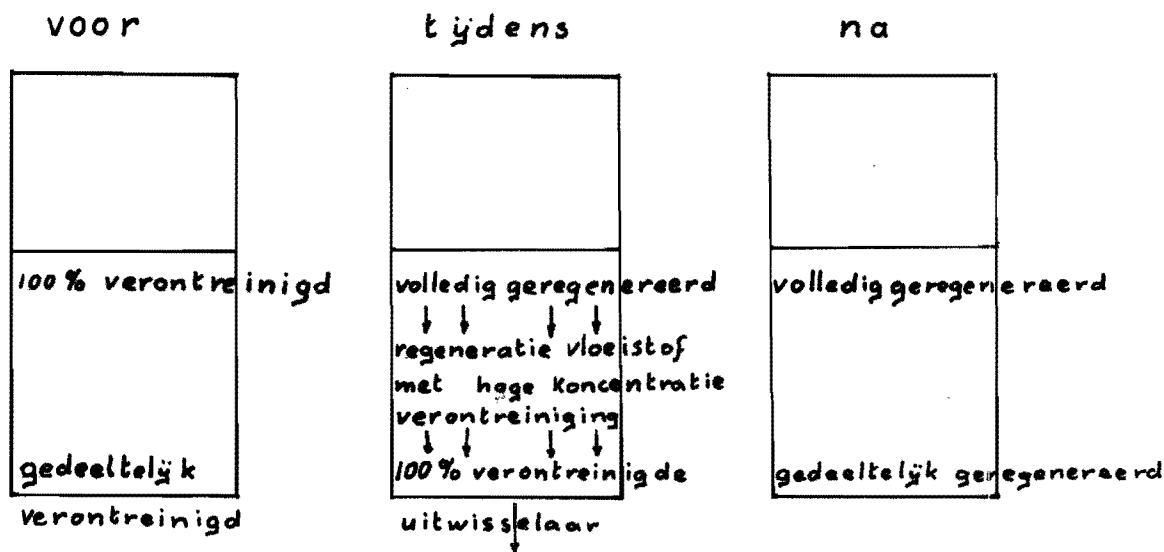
voor

100 % verontreinigd

gedeeltelÿk verontreinigd

tÿdens

volledig geregenereerd

regeneratie vloeistof met hoge Koncentratie verontreiniging

100 % verontreinigde uitwisselaar

na

volledig geregeneraerd

gedeeltelÿk geregeneraerd